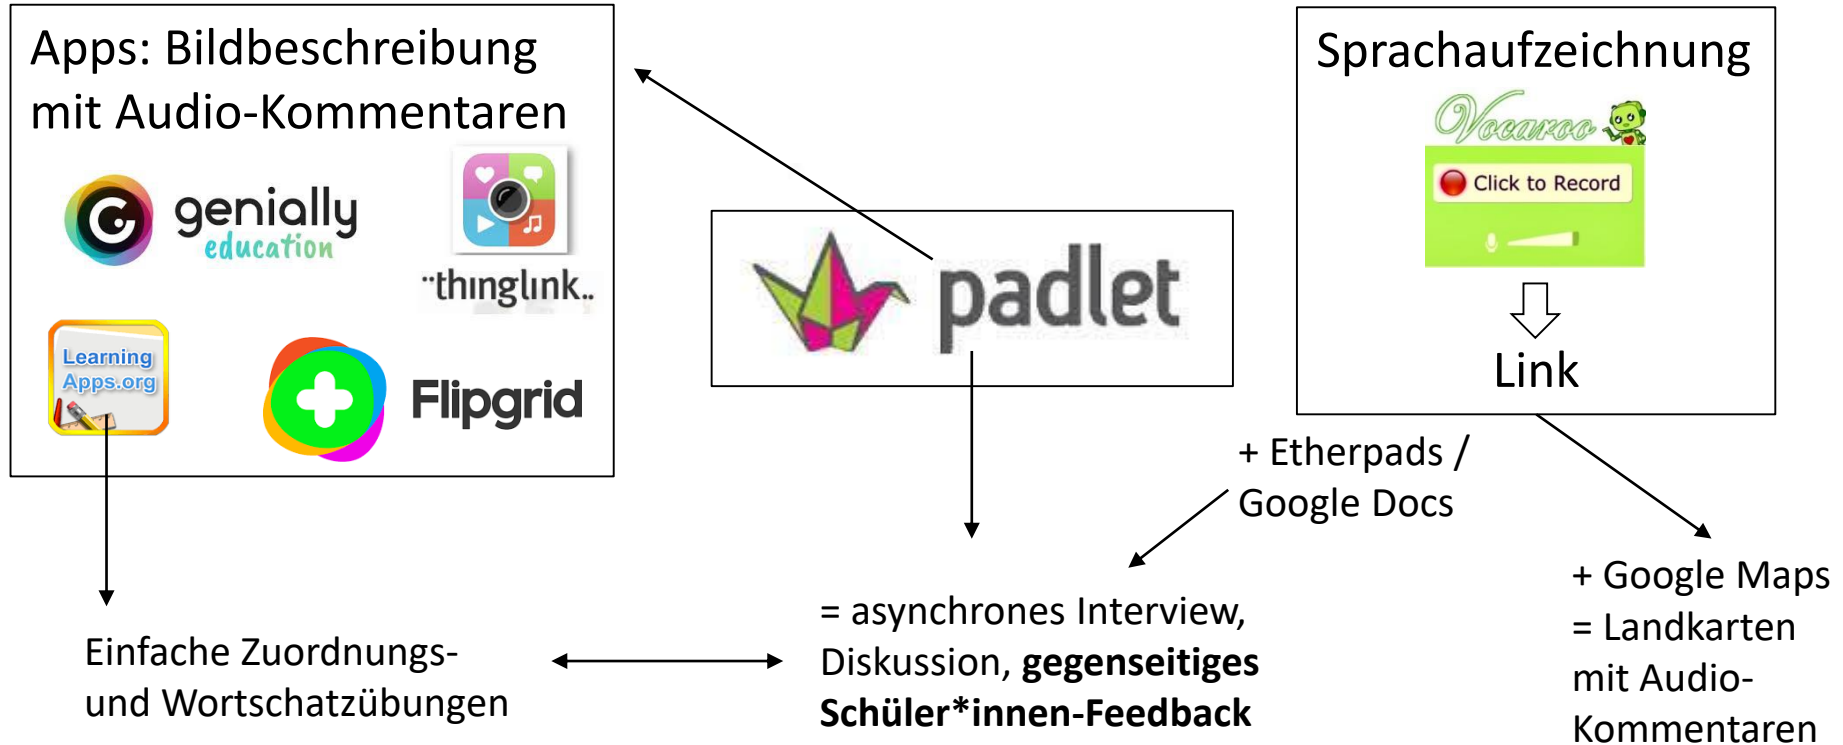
Apps: Bildbeschreibung mit Audio-Kommentaren

genially education

thinglink

Learning Apps.org

Flipgrid

padlet

Sprachaufzeichnung

Vocaroo

Click to Record

Link

+ Etherpads / Google Docs

+ Google Maps = Landkarten mit Audio-Kommentaren

Einfache Zuordnungs- und Wortschatzübungen

= asynchrones Interview, Diskussion, **gegenseitiges Schüler*innen-Feedback**